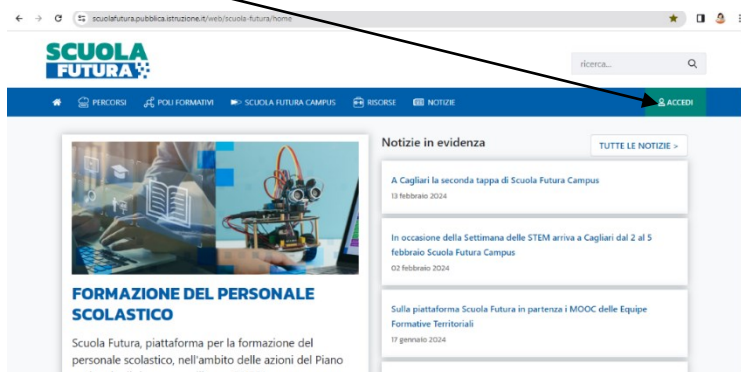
scuolafutura.pubblica.istruzione.it/web/scuola-futura/home

SCUOLA FUTURA

ricerca...

PERCORSI POLI FORMATIVI SCUOLA FUTURA CAMPUS RISORSE NOTIZIE ACCEDI

Notizie in evidenza

TUTTE LE NOTIZIE >

A Cagliari la seconda tappa di Scuola Futura Campus

13 febbraio 2024

In occasione della Settimana delle STEM arriva a Cagliari dal 2 al 5 febbraio Scuola Futura Campus

02 febbraio 2024

Sulla piattaforma Scuola Futura in partenza i MOOC delle Equipe Formative Territoriali

17 gennaio 2024

FORMAZIONE DEL PERSONALE SCOLASTICO

Scuola Futura, piattaforma per la formazione del personale scolastico, nell'ambito delle azioni del Piano